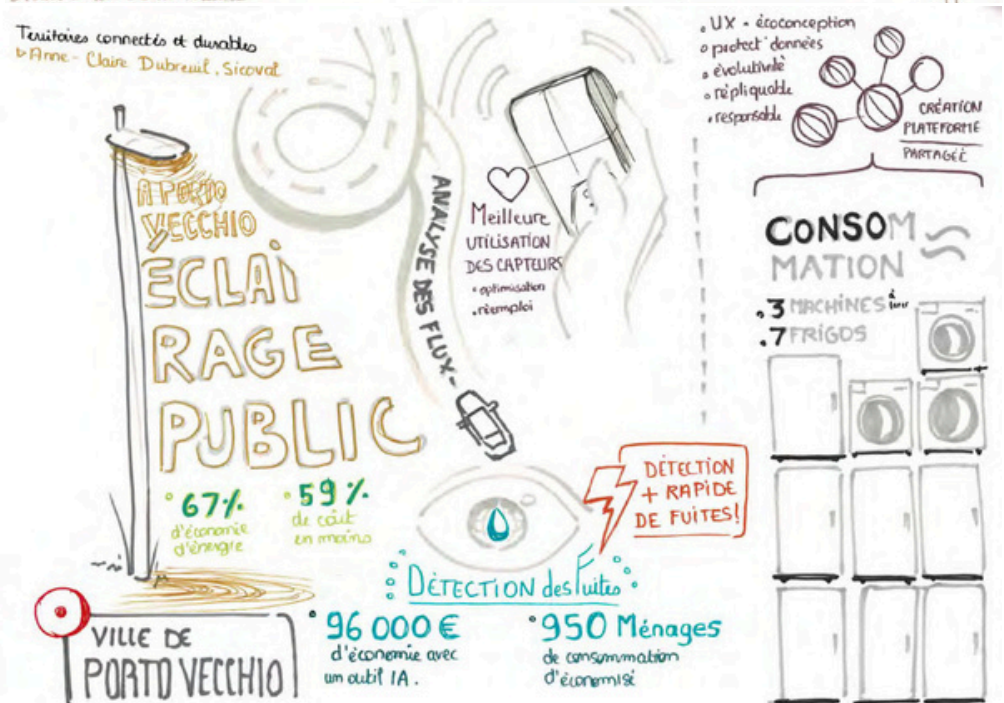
Territoires connectés et durables
▷ Anne-Claire Dubreuil, Sicoval

A PORTO VECCHIO
ÉCLAIRAGE PUBLIC

• 67% d'économie d'énergie
• 59% de coût en moins

VILLE DE PORTO VECCHIO

ANALYSE DES FLUX

Meilleure UTILISATION DES CAPTEURS
• optimisation
• réemploi

• UX - écoconception
• protect° données
• évolutivité
• réplicable
• responsable

CRÉATION PLATEFORME PARTAGÉE

CONSOMMATION
• 3 MACHINES à laver
• 7 FRIGOS

DÉTECTION + RAPIDE DE FUITES!

DÉTECTION des Fuites

• 96 000 € d'économie avec un outil IA.
• 950 Ménages de consommation d'économisé